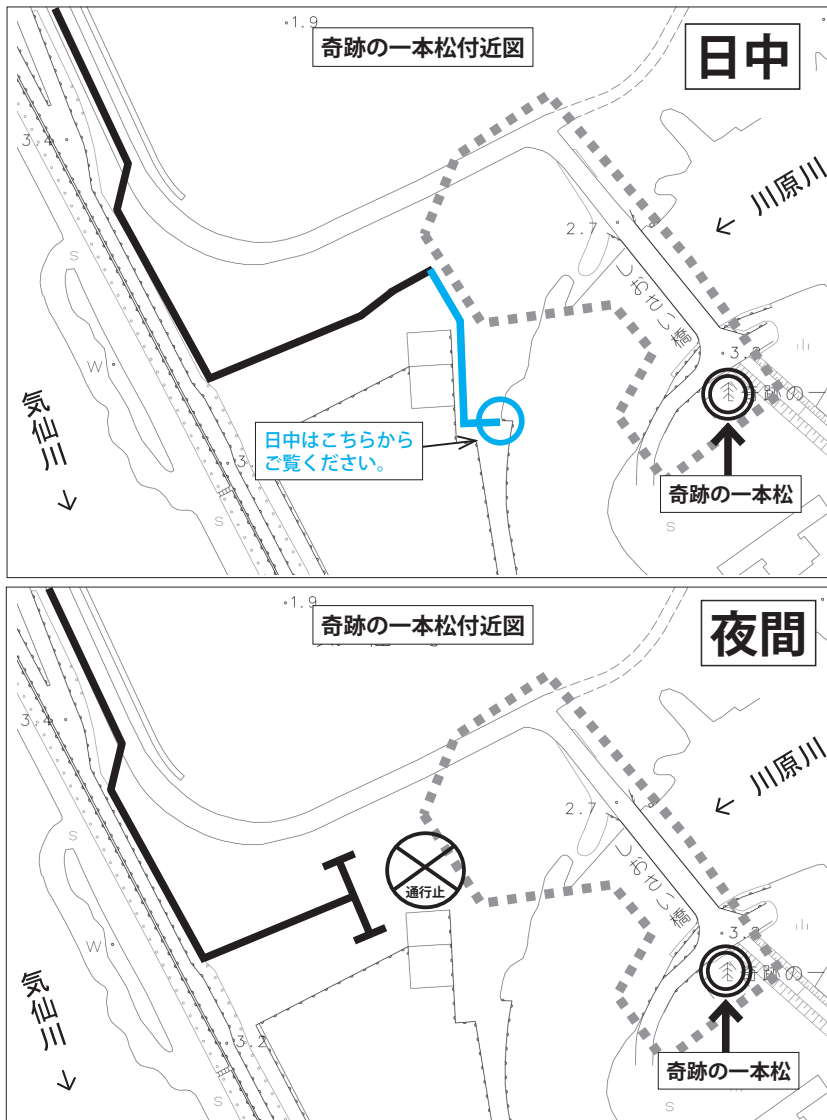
1.9

奇跡の一本松付近図

日中

3.4

川原川

2.7

しおさい橋

S

W

3.3

奇跡の一

気仙川

日中はこちらから
ご覧ください。

3.2

奇跡の一本松

S

S

1.9

奇跡の一本松付近図

夜間

3.4

川原川

2.7

しおさい橋

S

通行止

W

3.3

奇跡の一

気仙川

3.2

奇跡の一本松

S